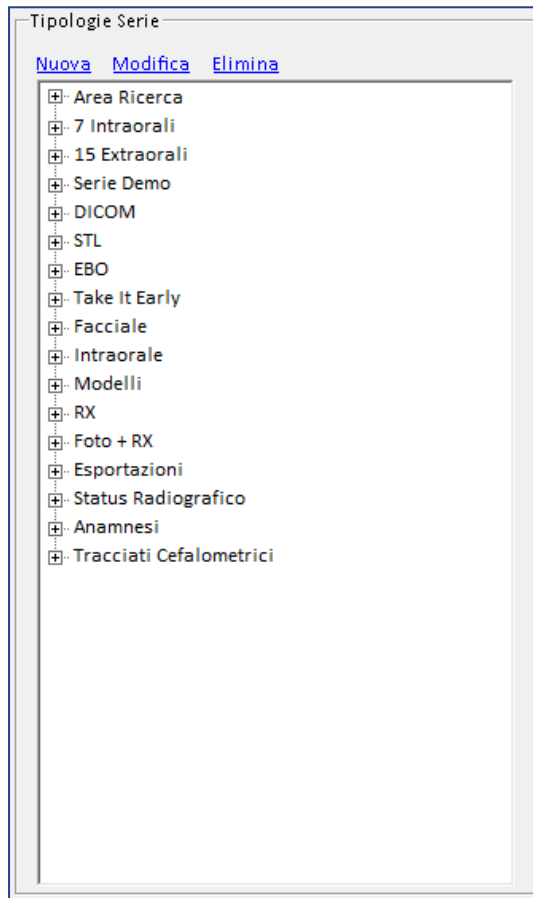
Tipologie Serie

Nuova Modifica Elimina

Area Ricerca
7 Intraorali
15 Extraorali
Serie Demo
DICOM
STL
EBO
Take It Early
Facciale
Intraorale
Modelli
RX
Foto + RX
Esportazioni
Status Radiografico
Anamnesi
Tracciati Cefalometrici